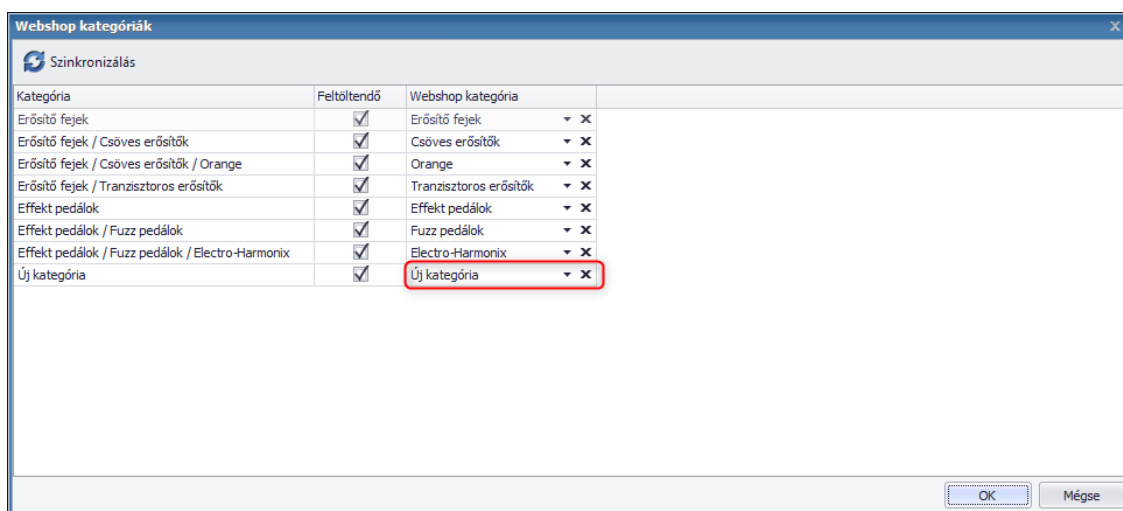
Webshop kategóriák

Szinkronizálás

| Kategória | Feltöltendő | Webshop kategória |
|---|---|---|
| Erősítő fejek | ✓ | Erősítő fejek |
| Erősítő fejek / Csöves erősítők | ✓ | Csöves erősítők |
| Erősítő fejek / Csöves erősítők / Orange | ✓ | Orange |
| Erősítő fejek / Tranzisztoros erősítők | ✓ | Tranzisztoros erősítők |
| Effekt pedálok | ✓ | Effekt pedálok |
| Effekt pedálok / Fuzz pedálok | ✓ | Fuzz pedálok |
| Effekt pedálok / Fuzz pedálok / Electro-Harmonix | ✓ | Electro-Harmonix |
| Új kategória | ✓ | Új kategória |

OK
Mégse